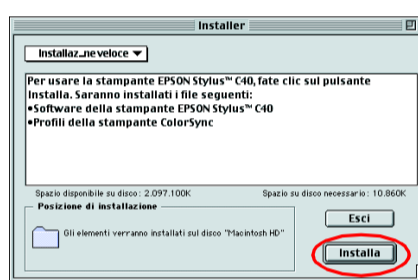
Installer

Installaz.neveloce ▼

Per usare la stampante EPSON Stylus™ C40, fate clic sul pulsante Installa. Saranno installati i file seguenti:
•Software della stampante EPSON Stylus™ C40
•Profili della stampante ColorSync

Spazio disponibile su disco: 2.097.100K

Spazio su disco necessario: 10.860K

Posizione di installazione

Gli elementi verranno installati sul disco "Macintosh HD"

Esci

Installa